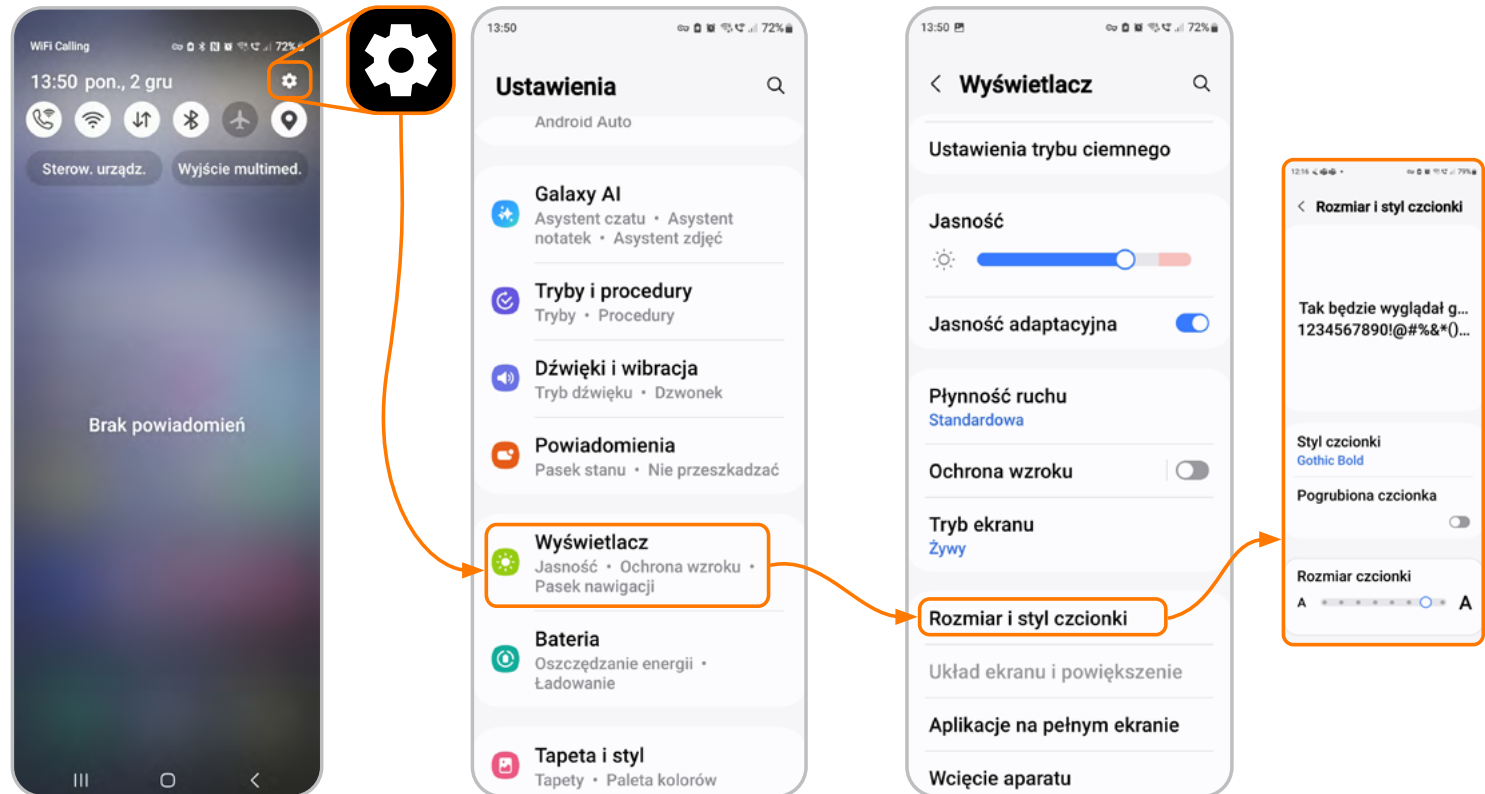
WiFi Calling 72%

13:50 pon., 2 gru

Sterow. urządz.

Wyjście multimed.

Brak powiadomień

13:50 72%

Ustawienia

Android Auto

Galaxy AI
Asystent czatu • Asystent notatek • Asystent zdjęć

Tryby i procedury
Tryby • Procedury

Dźwięki i wibracja
Tryb dźwięku • Dzwonek

Powiadomienia
Pasek stanu • Nie przeszkadzać

Wyświetlacz
Jasność • Ochrona wzroku • Pasek nawigacji

Bateria
Oszczędzanie energii • Ładowanie

Tapeta i styl
Tapety • Paleta kolorów

13:50 72%

Wyświetlacz

Ustawienia trybu ciemnego

Jasność

Jasność adaptacyjna

Płynność ruchu
Standardowa

Ochrona wzroku

Tryb ekranu
Żywy

Rozmiar i styl czcionki

Układ ekranu i powiększenie

Aplikacje na pełnym ekranie

Wcięcie aparatu

12:16 79%

Rozmiar i styl czcionki

Tak będzie wyglądał g...
1234567890!@#%&*()...

Styl czcionki
Gothic Bold

Pogrubiona czcionka

Rozmiar czcionki
A A